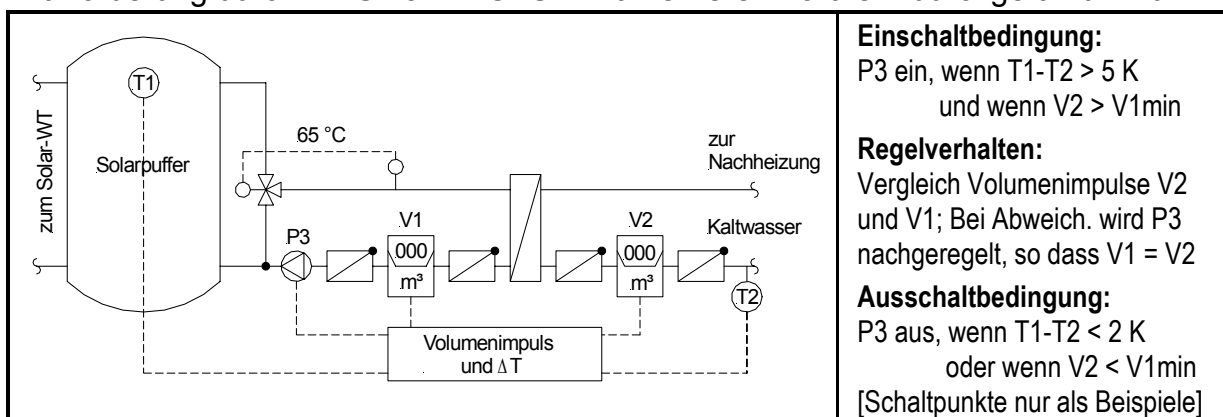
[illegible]

zum Solar-WT

T1

Solarpuffer

65 °C

zur Nachheizung

P3

V1

000

m³

V2

000

m³

Kaltwasser

T2

Volumenimpuls und ΔT

**Einschaltbedingung:**
P3 ein, wenn T1-T2 > 5 K
und wenn V2 > V1min

**Regelverhalten:**
Vergleich Volumenimpulse V2 und V1; Bei Abweich. wird P3 nachgeregelt, so dass V1 = V2

**Ausschaltbedingung:**
P3 aus, wenn T1-T2 < 2 K
oder wenn V2 < V1min
[Schaltpunkte nur als Beispiele]